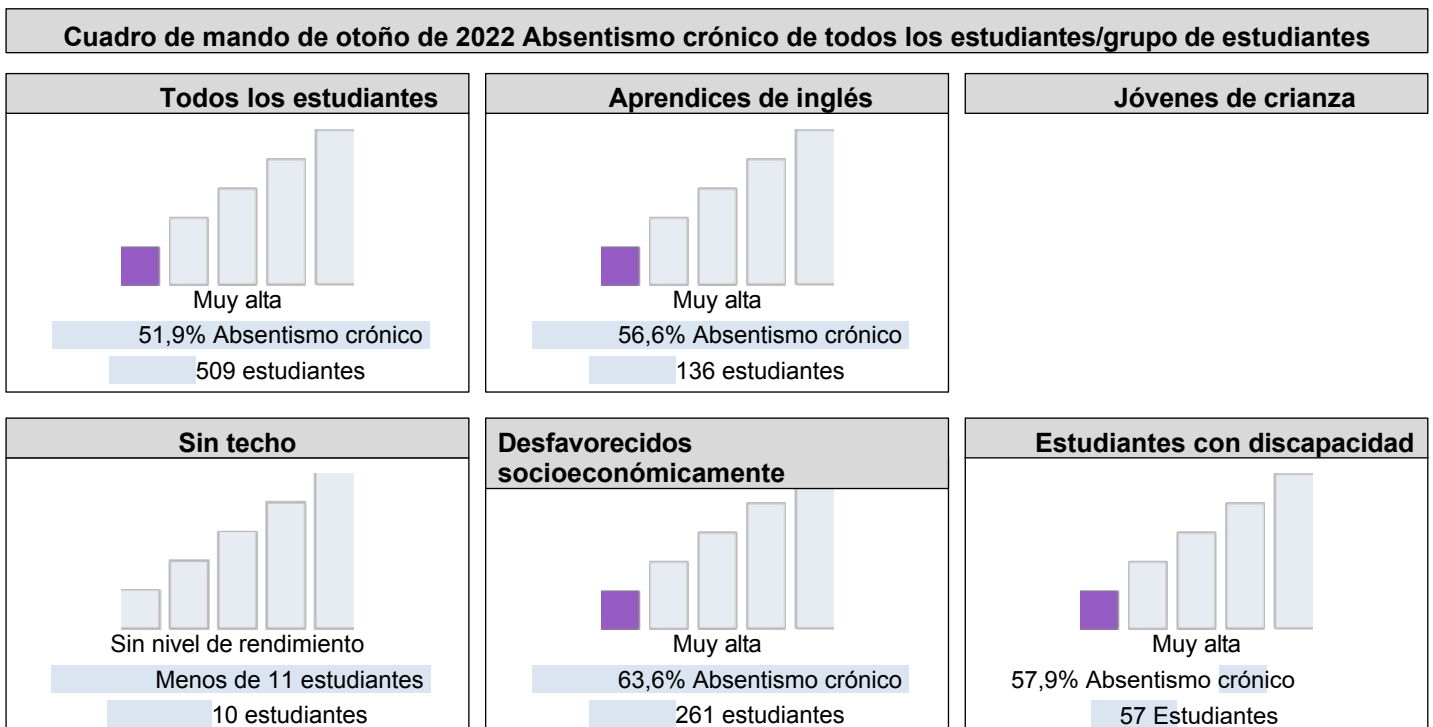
Cuadro de mando de otoño de 2022 Absentismo crónico de todos los estudiantes/grupo de estudiantes

Todos los estudiantes

Muy alta

51,9% Absentismo crónico

509 estudiantes

Aprendices de inglés

Muy alta

56,6% Absentismo crónico

136 estudiantes

Jóvenes de crianza

Sin techo

Sin nivel de rendimiento

Menos de 11 estudiantes

10 estudiantes

Desfavorecidos socioeconómicamente

Muy alta

63,6% Absentismo crónico

261 estudiantes

Estudiantes con discapacidad

Muy alta

57,9% Absentismo crónico

57 Estudiantes